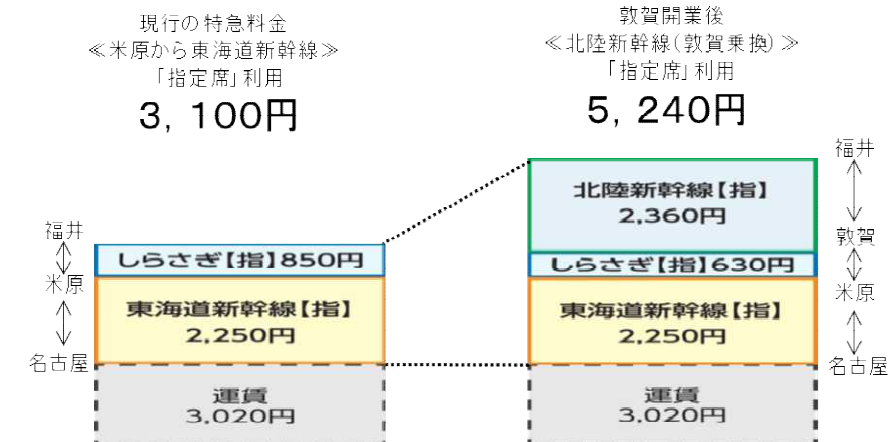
現行の特急料金
≪米原から東海道新幹線≫
「指定席」利用
3，100円

敦賀開業後
≪北陸新幹線(敦賀乗換)≫
「指定席」利用
5，240円

福井
米原
名古屋

しらさぎ【指】850円
東海道新幹線【指】
2,250円
運賃
3,020円

福井
敦賀
米原
名古屋

北陸新幹線【指】
2,360円
しらさぎ【指】630円
東海道新幹線【指】
2,250円
運賃
3,020円